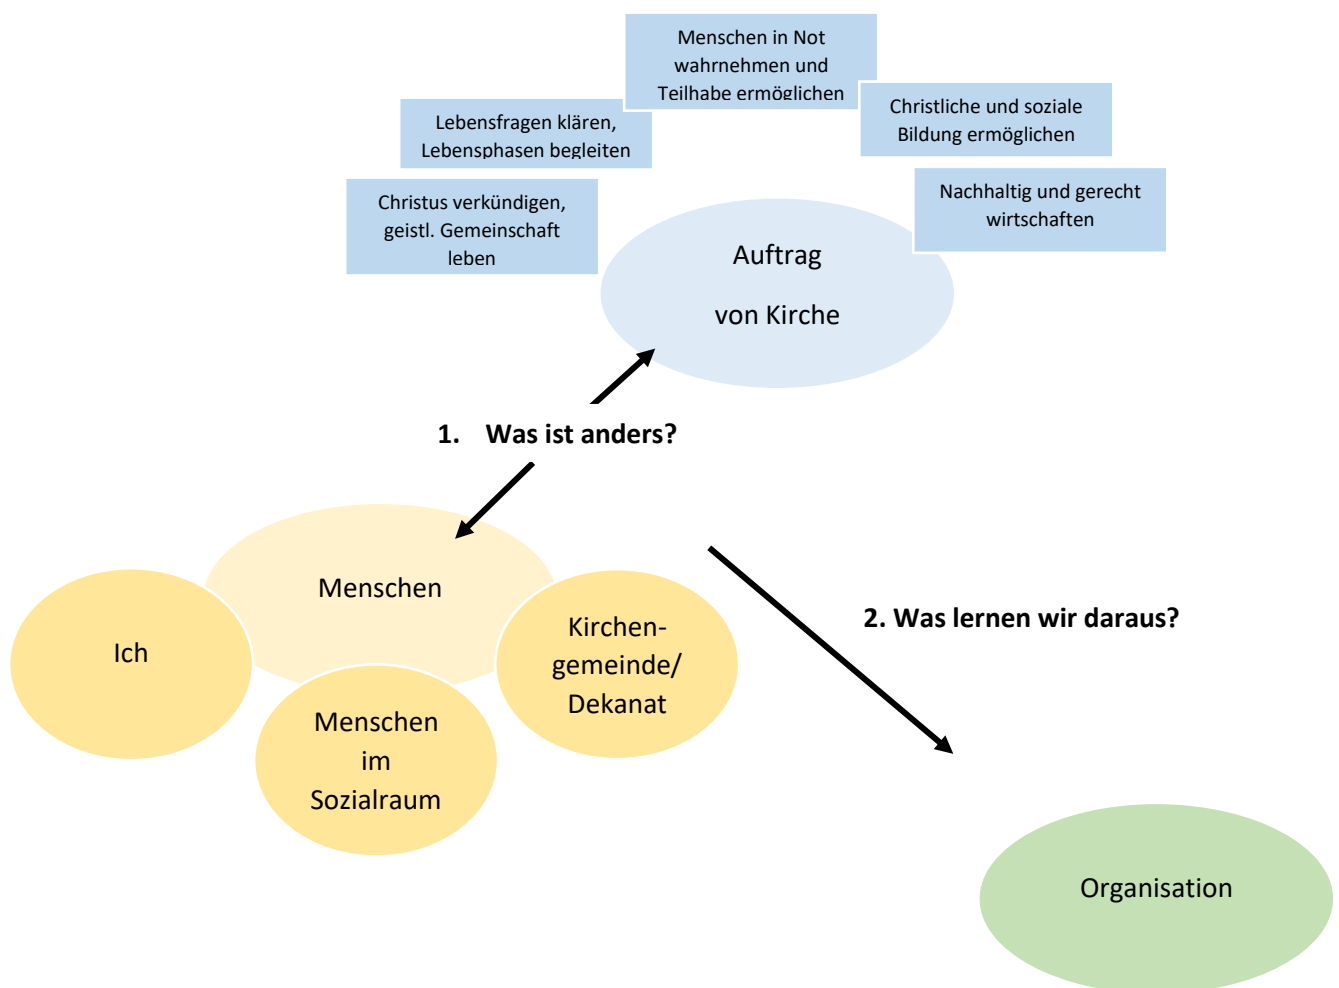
Menschen in Not wahrnehmen und Teilhabe ermöglichen

Lebensfragen klären, Lebensphasen begleiten

Christliche und soziale Bildung ermöglichen

Christus verkündigen, geistl. Gemeinschaft leben

Nachhaltig und gerecht wirtschaften

Auftrag

von Kirche

1. Was ist anders?

Menschen

Ich

Kirchengemeinde/ Dekanat

Menschen im Sozialraum

2. Was lernen wir daraus?

Organisation